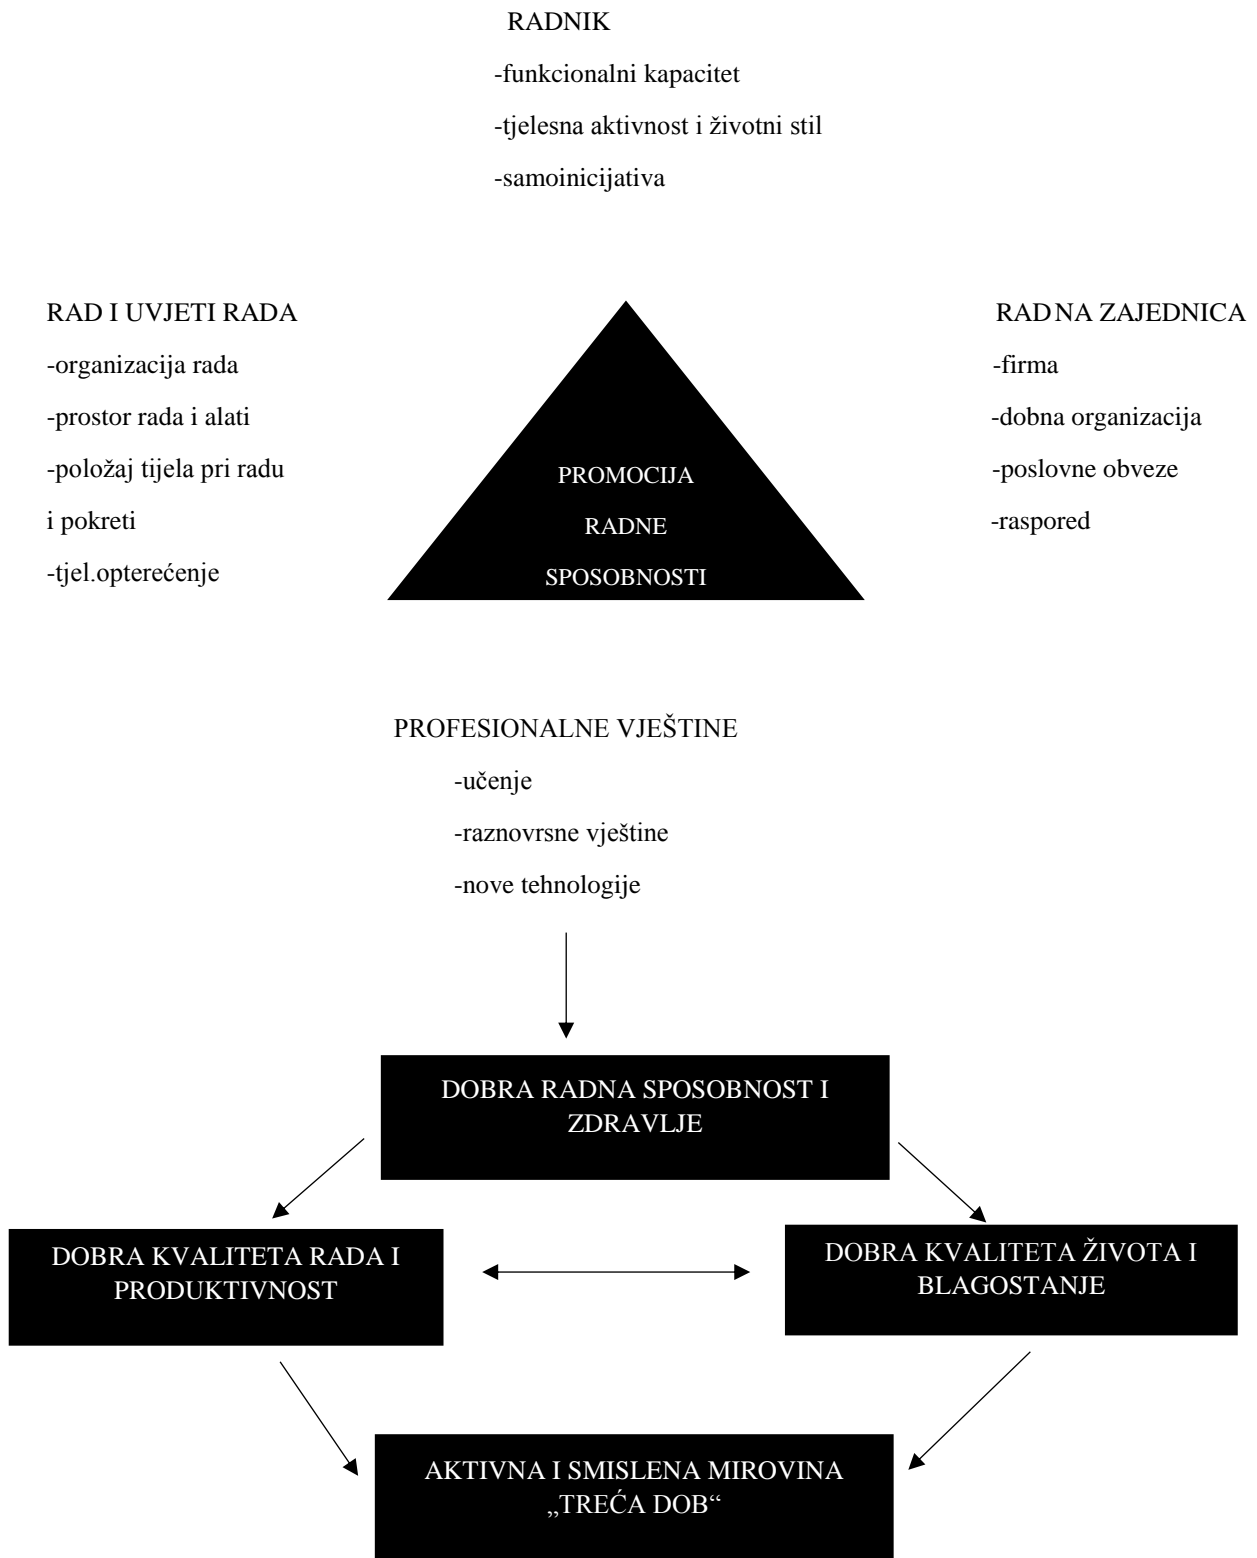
RADNIK

-funkcionalni kapacitet

-tjelesna aktivnost i životni stil

-samoinicijativa

RAD I UVJETI RADA

-organizacija rada

-prostor rada i alati

-položaj tijela pri radu i pokreti

-tjel.opterećenje

PROMOCIJA RADNE SPOSOBNOSTI

RADNA ZAJEDNICA

-firma

-dobna organizacija

-poslovne obveze

-raspored

PROFESIONALNE VJEŠTINE

-učenje

-raznovrsne vještine

-nove tehnologije

DOBRA RADNA SPOSOBNOST I ZDRAVLJE

DOBRA KVALITETA RADA I PRODUKTIVNOST

DOBRA KVALITETA ŽIVOTA I BLAGOSTANJE

AKTIVNA I SMISLENA MIROVINA „TREĆA DOB“